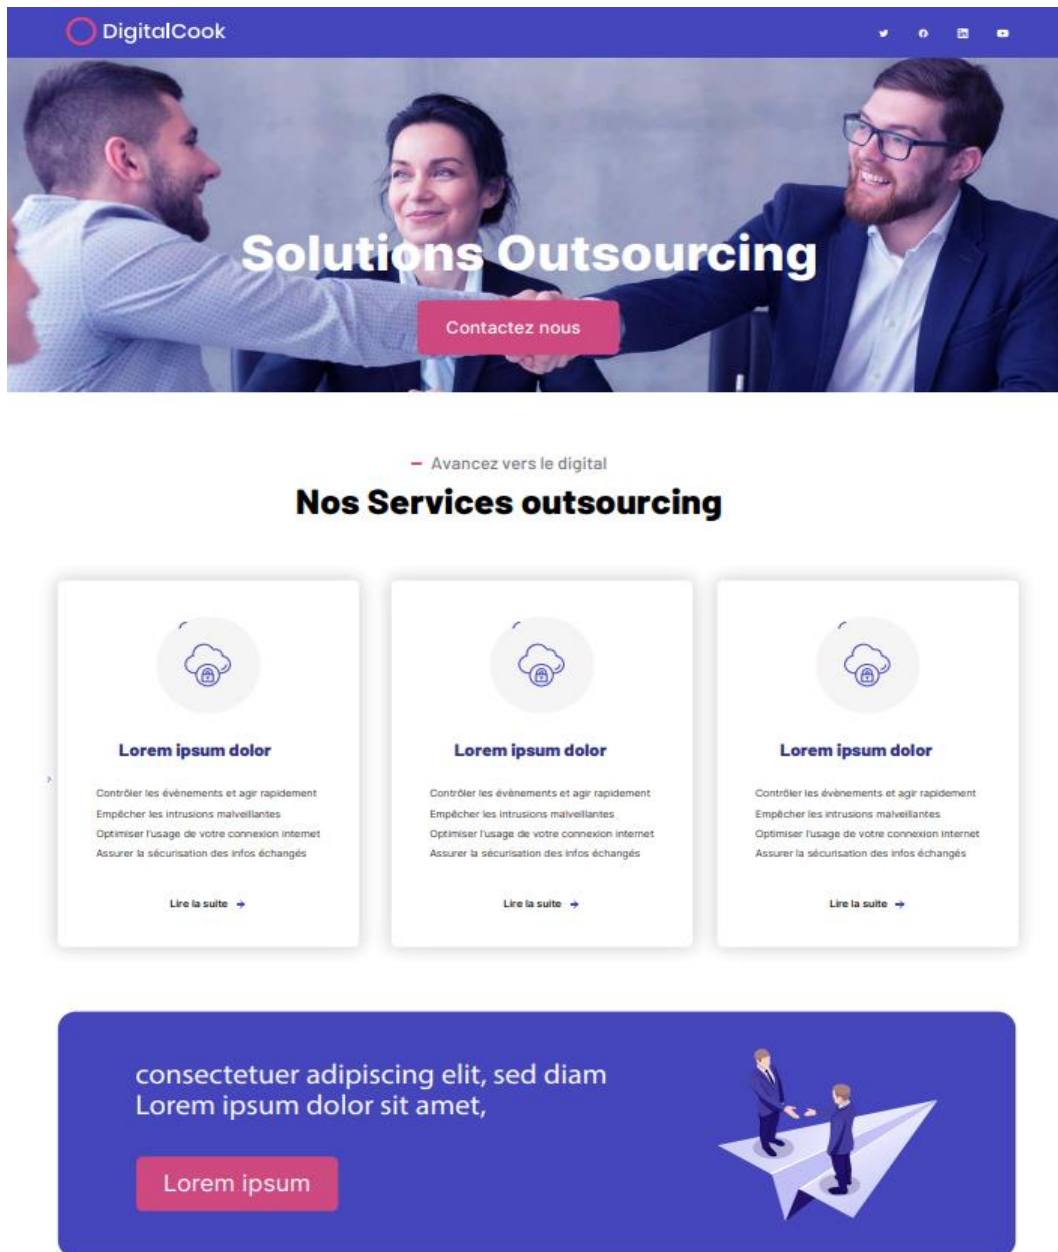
DigitalCook

Solutions Outsourcing

Contactez nous

– Avancez vers le digital

Nos Services outsourcing

Lorem ipsum dolor

Contrôler les évènements et agir rapidement
Empêcher les intrusions malveillantes
Optimiser l'usage de votre connexion internet
Assurer la sécurisation des infos échangés

Lire la suite →

Lorem ipsum dolor

Contrôler les évènements et agir rapidement
Empêcher les intrusions malveillantes
Optimiser l'usage de votre connexion internet
Assurer la sécurisation des infos échangés

Lire la suite →

Lorem ipsum dolor

Contrôler les évènements et agir rapidement
Empêcher les intrusions malveillantes
Optimiser l'usage de votre connexion internet
Assurer la sécurisation des infos échangés

Lire la suite →

consectetuer adipiscing elit, sed diam
Lorem ipsum dolor sit amet,

Lorem ipsum